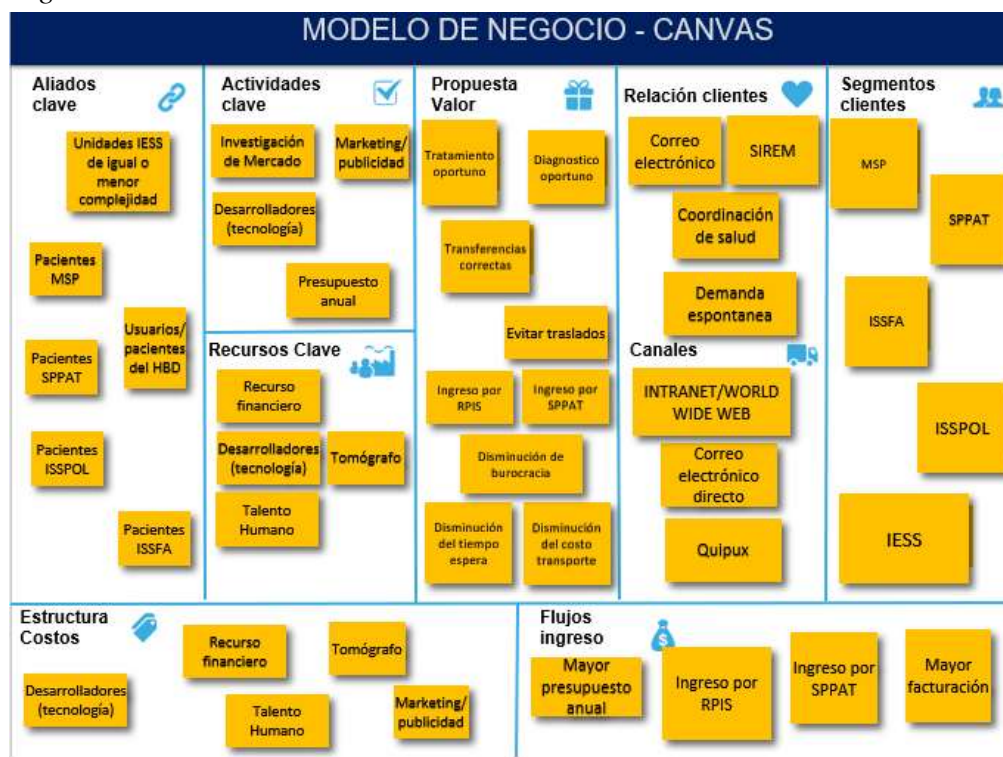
MODELO DE NEGOCIO - CANVAS

Aliados clave

Unidades IESS de igual o menor complejidad

Pacientes MSP

Usuarios/ pacientes del HBD

Pacientes SPPAT

Pacientes ISSPOL

Pacientes ISSFA

Actividades clave

Investigación de Mercado

Marketing/ publicidad

Desarrolladores (tecnología)

Presupuesto anual

Recursos Clave

Recurso financiero

Desarrolladores (tecnología)

Tomógrafo

Talento Humano

Propuesta Valor

Tratamiento oportuno

Diagnostico oportuno

Transferencias correctas

Evitar traslados

Ingreso por RPIS

Ingreso por SPPAT

Disminución de burocracia

Disminución del tiempo espera

Disminución del costo transporte

Relación clientes

Correo electrónico

SIREM

Coordinación de salud

Demanda espontanea

Canales

INTRANET/WORLD WIDE WEB

Correo electrónico directo

Quipux

Segmentos clientes

MSP

SPPAT

ISSFA

ISSPOL

IESS

Estructura Costos

Recurso financiero

Tomógrafo

Desarrolladores (tecnología)

Talento Humano

Marketing/ publicidad

Flujos ingreso

Mayor presupuesto anual

Ingreso por RPIS

Ingreso por SPPAT

Mayor facturación